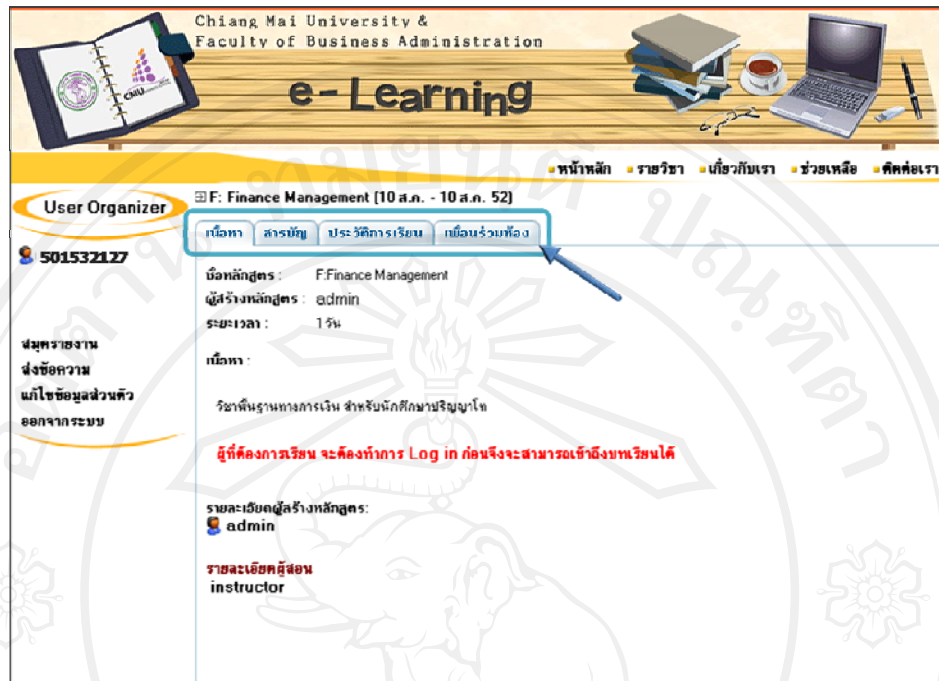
Chiang Mai University &
Faculty of Business Administration

e-Learning

หน้าหลัก ▪ รายวิชา ▪ เกี่ยวกับเรา ▪ ช่วยเหลือ ▪ ติดต่อเรา

User Organizer

501532127

สมุดรายงาน
ส่งข้อความ
แก้ไขข้อมูลส่วนตัว
ออกจากระบบ

F: Finance Management (10 ส.ค. - 10 ส.ค. 52)

เนื้อหา | สารบัญ | ประวัติการเรียน | เพื่อนร่วมห้อง

ชื่อหลักสูตร : F:Finance Management
ผู้สร้างหลักสูตร : admin
ระยะเวลา : 1 วัน

เนื้อหา :

วิชาพื้นฐานทางการเงิน สำหรับนักศึกษาปริญญาโท

ผู้ที่ต้องการเรียน จะต้องทำการ Log in ก่อนจึงจะสามารถเข้าถึงบทเรียนได้

รายละเอียดผู้สร้างหลักสูตร:
admin

รายละเอียดผู้สอน
instructor